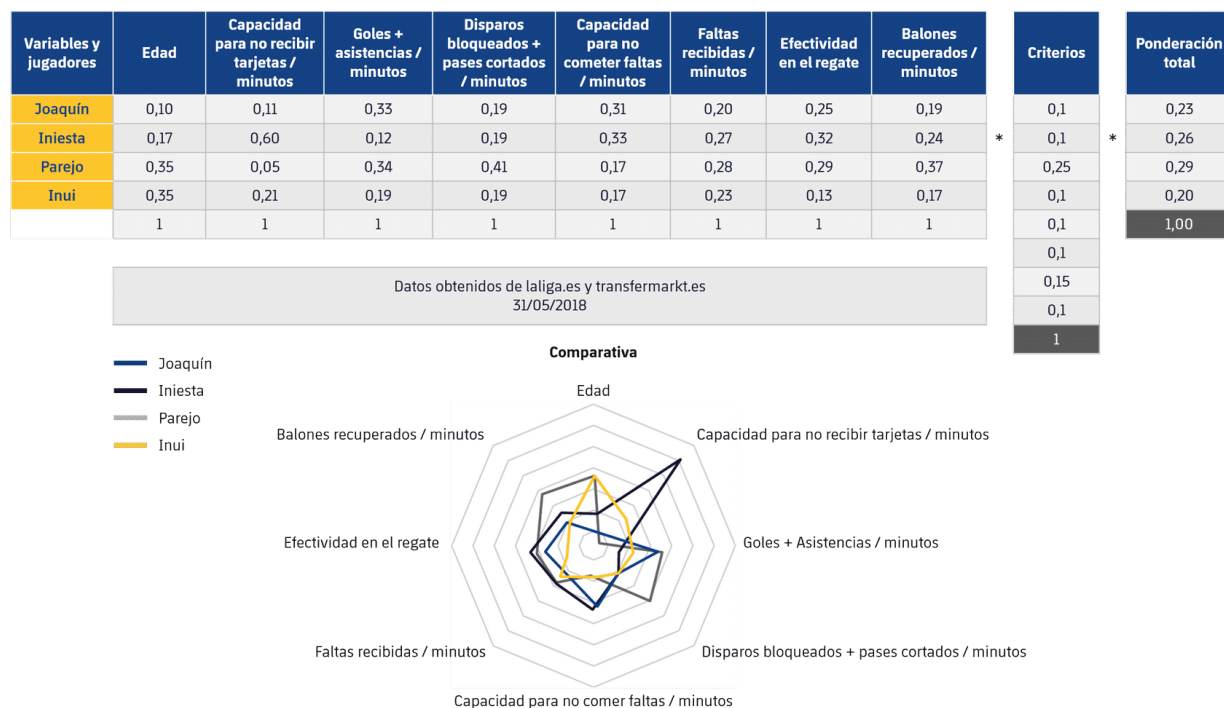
| Variables y jugadores | Edad | Capacidad para no recibir tarjetas / minutos | Goles + asistencias / minutos | Disparos bloqueados + pases cortados / minutos | Capacidad para no cometer faltas / minutos | Faltas recibidas / minutos | Efectividad en el regate | Balones recuperados / minutos |
|---|---|---|---|---|---|---|---|---|
| Joaquín | 0,10 | 0,11 | 0,33 | 0,19 | 0,31 | 0,20 | 0,25 | 0,19 |
| Iniesta | 0,17 | 0,60 | 0,12 | 0,19 | 0,33 | 0,27 | 0,32 | 0,24 |
| Parejo | 0,35 | 0,05 | 0,34 | 0,41 | 0,17 | 0,28 | 0,29 | 0,37 |
| Inui | 0,35 | 0,21 | 0,19 | 0,19 | 0,17 | 0,23 | 0,13 | 0,17 |
| | 1 | 1 | 1 | 1 | 1 | 1 | 1 | 1 |

*

| Criterios |
|---|
| 0,1 |
| 0,1 |
| 0,25 |
| 0,1 |
| 0,1 |
| 0,1 |
| 0,15 |
| 0,1 |
| 1 |

*

| Ponderación total |
|---|
| 0,23 |
| 0,26 |
| 0,29 |
| 0,20 |
| 1,00 |

Datos obtenidos de laliga.es y transfermarkt.es
31/05/2018

Joaquín
Iniesta
Parejo
Inui

Comparativa

Edad
Capacidad para no recibir tarjetas / minutos
Goles + Asistencias / minutos
Disparos bloqueados + pases cortados / minutos
Capacidad para no comer faltas / minutos
Faltas recibidas / minutos
Efectividad en el regate
Balones recuperados / minutos